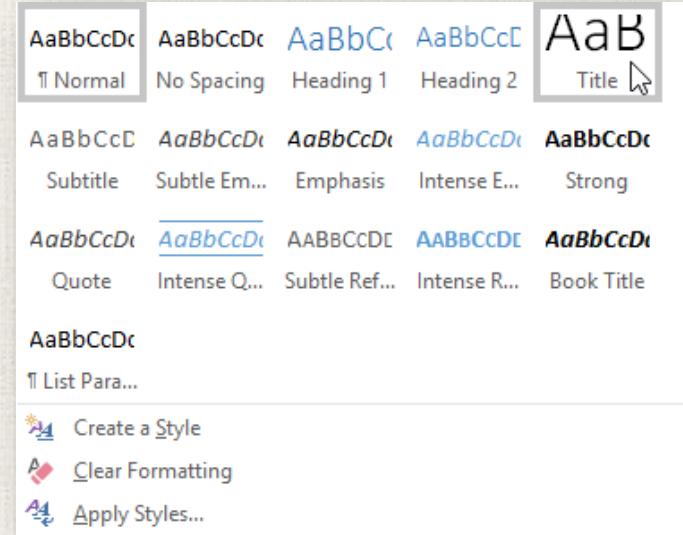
AaBbCcDc
¶ Normal

AaBbCcDc
No Spacing

AaBbCc
Heading 1

AaBbCcD
Heading 2

AaB
Title

AaBbCcD
Subtitle

AaBbCcDc
Subtle Em...

AaBbCcDc
Emphasis

AaBbCcDc
Intense E...

AaBbCcDc
Strong

AaBbCcDc
Quote

AaBbCcDc
Intense Q...

AABBCCDD
Subtle Ref...

AABBCCDD
Intense R...

AaBbCcDc
Book Title

AaBbCcDc
¶ List Para...

Create a Style
Clear Formatting
Apply Styles...